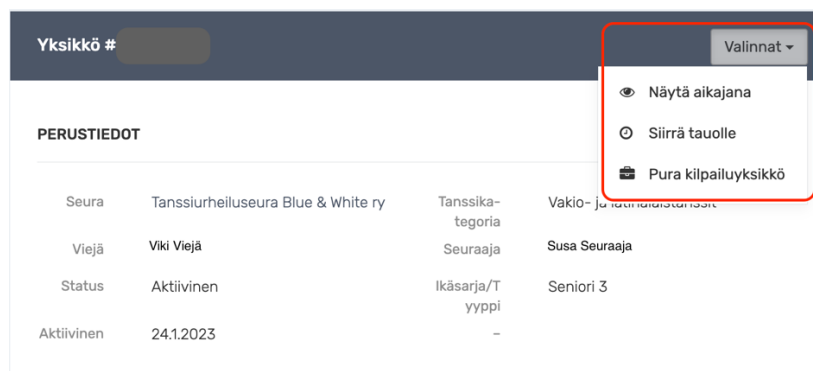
Yksikkö #

Valinnat ▾

Näytä aikajana

Siirrä tauolle

Pura kilpailuyksikkö

PERUSTIEDOT

| | | | |
|---|---|---|---|
| Seura | Tanssiurheiluseura Blue & White ry | Tanssikategoria | Vakio- ja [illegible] |
| Viejä | Viki Viejä | Seuraaja | Susa Seuraaja |
| Status | Aktiivinen | Ikäsarja/Tyyppi | Seniori 3 |
| Aktiivinen | 24.1.2023 | | – |